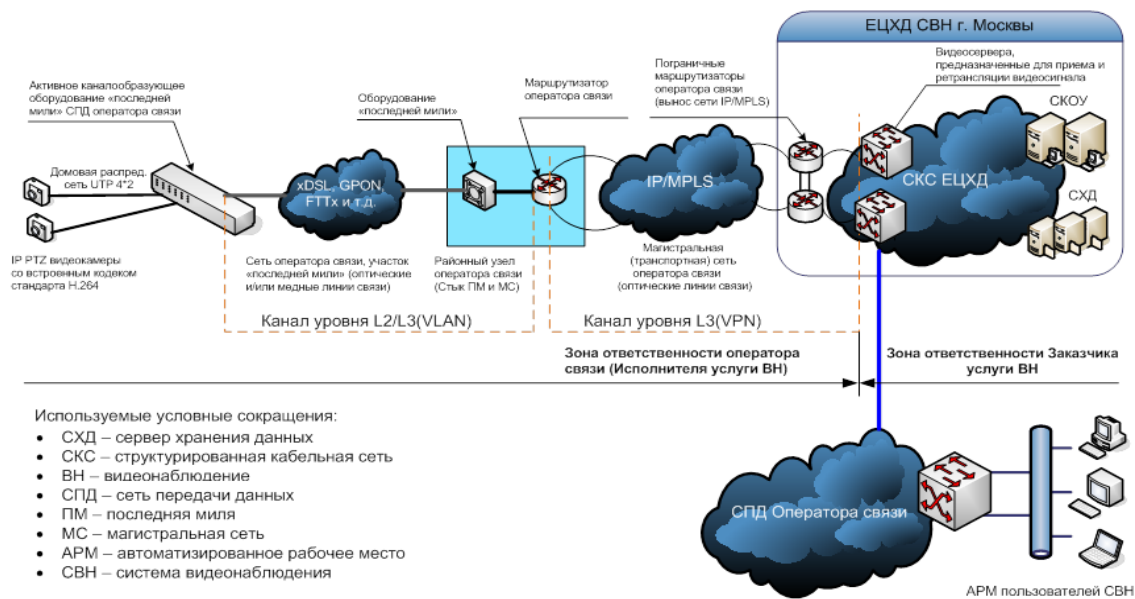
ЕЦХД СВН г. Москвы

Видеосервера, предназначенные для приема и ретрансляции видеосигнала

Активное каналообразующее оборудование «последней мили» СПД оператора связи

Оборудование «последней мили»

Маршрутизатор оператора связи

Пограничные маршрутизаторы оператора связи (вынос сети IP/MPLS)

СКОУ

Домовая распред. сеть UTP 4*2

xDSL, GPON, FTTx и т.д.

IP/MPLS

СКС ЕЦХД

СХД

IP PTZ видеокамеры со встроенным кодеком стандарта H.264

Сеть оператора связи, участок «последней мили» (оптические и/или медные линии связи)

Районный узел оператора связи (Стык ПМ и МС)

Магистральная (транспортная) сеть оператора связи (оптические линии связи)

Канал уровня L2/L3(VLAN)

Канал уровня L3(VPN)

Зона ответственности оператора связи (Исполнителя услуги ВН)

Зона ответственности Заказчика услуги ВН

Используемые условные сокращения:
- СХД – сервер хранения данных
- СКС – структурированная кабельная сеть
- ВН – видеонаблюдение
- СПД – сеть передачи данных
- ПМ – последняя миля
- МС – магистральная сеть
- АРМ – автоматизированное рабочее место
- СВН – система видеонаблюдения

СПД Оператора связи

АРМ пользователей СВН